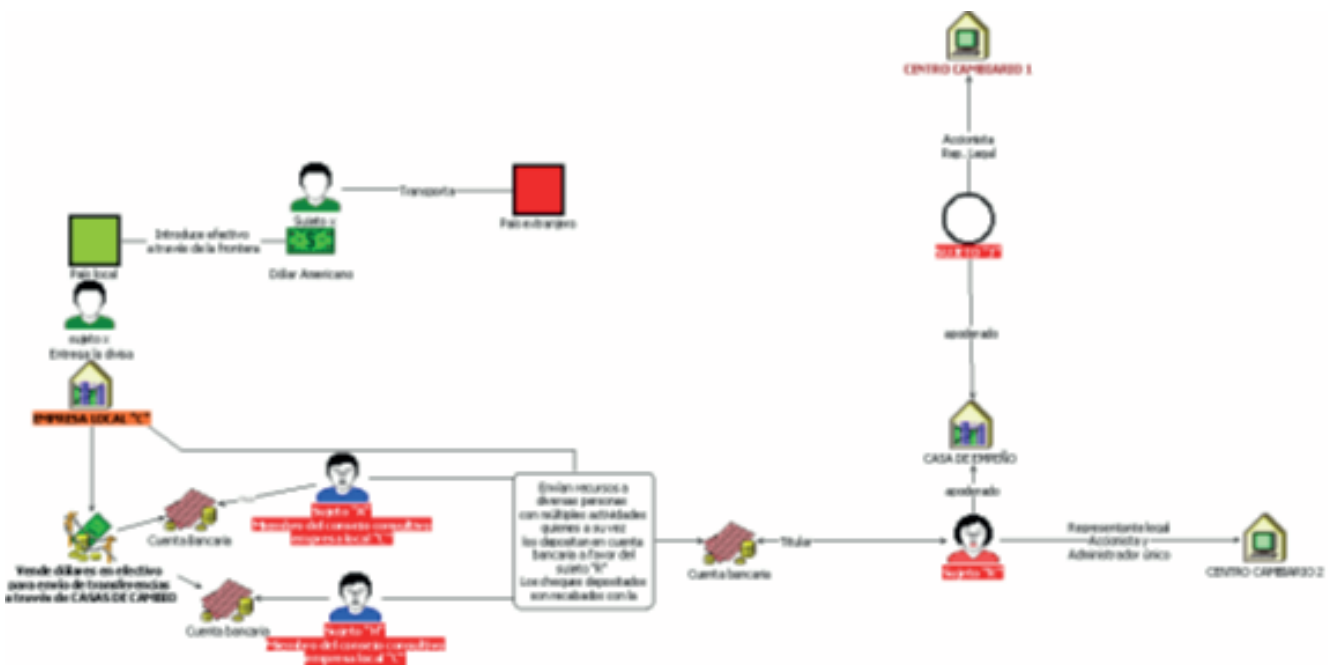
CENTRO CAMBIARIO 1

Accionista
Rep. Legal

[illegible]

apoderado

CASA DE EMPEÑO

apoderado

Sujeto x

Transporta

País extranjero

País local

Introduce efectivo a través de la frontera

Dólar Americano

sujeto x
Entrega la divisa

EMPRESA LOCAL "X"

Sujeto "X"
Miembro del consejo consultivo empresa local "X"

Cuenta bancaria

Vende dólares en efectivo para envío de transferencias a través de CASAS DE CAMBIO

Cuenta bancaria

Sujeto "X"
Miembro del consejo consultivo empresa local "X"

Envían recursos a diversas personas con múltiples actividades quienes a su vez los depositan en cuenta bancaria a favor del sujeto "X"
Los cheques depositados son recabados con la.

Cuenta bancaria

Titular

Sujeto "X"

Representante local
Accionista y
Administrador único

CENTRO CAMBIARIO 2